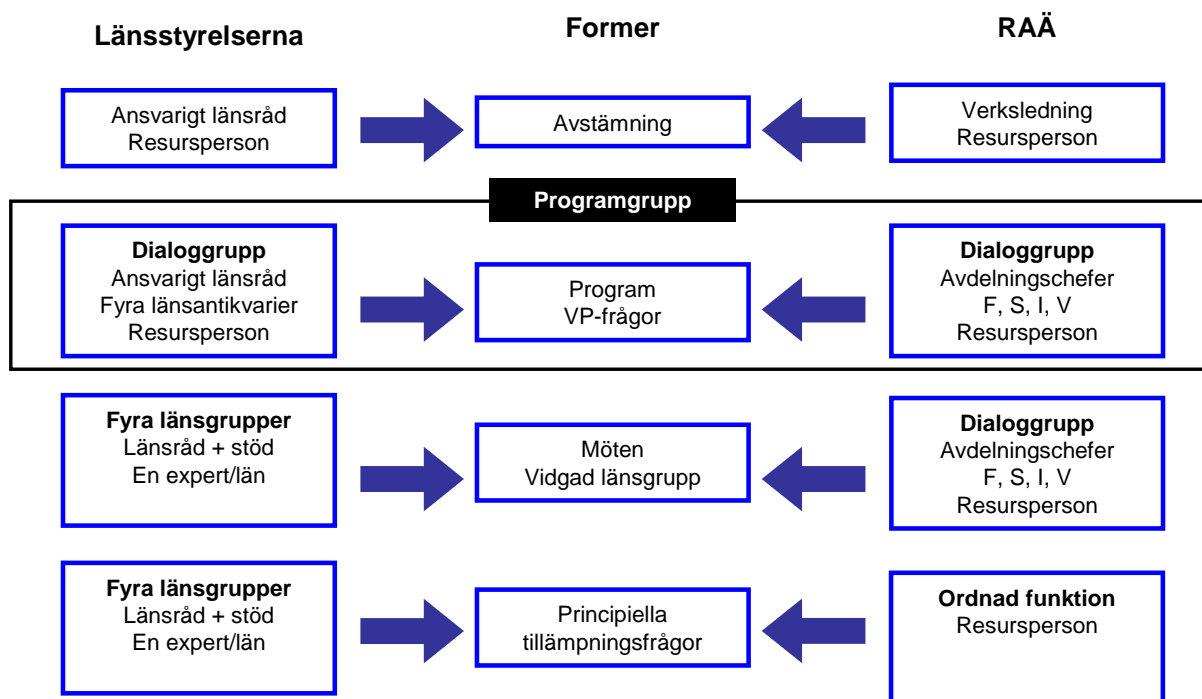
Länsstyrelserna

Former

RAÄ

Ansvarigt länsråd
Resursperson

Avstämning

Verksledning
Resursperson

Programgrupp

Dialoggrupp
Ansvarigt länsråd
Fyra länsantikvarier
Resursperson

Program
VP-frågor

Dialoggrupp
Avdelningschefer
F, S, I, V
Resursperson

Fyra länsgrupper
Länsråd + stöd
En expert/län

Möten
Vidgad länsgrupp

Dialoggrupp
Avdelningschefer
F, S, I, V
Resursperson

Fyra länsgrupper
Länsråd + stöd
En expert/län

Principiella
tillämpningsfrågor

Ordnad funktion
Resursperson